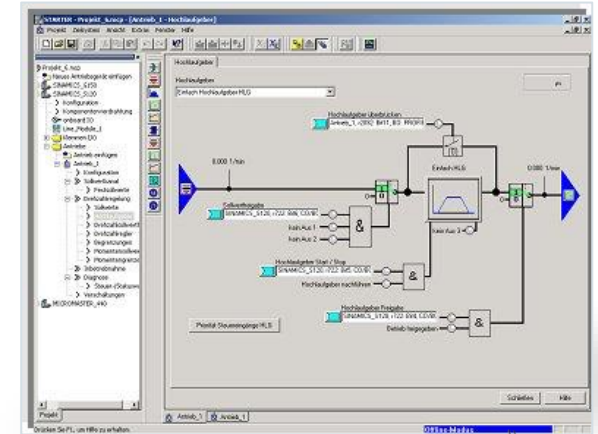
STARTER - Projekt_6.neca - [Antrieb_1 - Hochlaufgeber]

Projekt Zielsystem Ansicht Extras Fenster Hilfe

Projekt_6.neca
Neues Antriebsgerät einfügen
SINAMICS_S150
SINAMICS_S120
Konfiguration
Komponentenverdrahtung
onboard IO
Line_Module_1
Klemmen IO
Antriebe
Antrieb einfügen
Antrieb_1
Konfiguration
Sollwertkanal
Festsollwerte
Drehzahlregelung
Sollwerte
Drehzahlistwert
Drehzahlregler
Begrenzungen
Momentensollwert
Momentengrenze
Inbetriebnahme
Diagnose
Steuer-/Zustandswort
Verschaltungen
MICROMASTER_440

Projekt

Hochlaufgeber

Hochlaufgeber
Einfach Hochlaufgeber HLG

Hochlaufgeber überbrücken
Antrieb_1: r2092 Bit11_B0: PROFI

0.000 1/min

Einfach HLG

0.000 1/min

Sollwertfreigabe
SINAMICS_S120: r722 Bit8_CO/BO

Kein Aus 1
Kein Aus 2

&

Kein Aus 3

Hochlaufgeber Start / Stop
SINAMICS_S120: r722 Bit0_CO/BI

Hochlaufgeber nachführen

Hochlaufgeber Freigabe
SINAMICS_S120: r722 Bit0_CO/BI

Betrieb freigegeben

&

Priorität Steuereingänge HLG

Schließen
Hilfe

Antrieb_1
Antrieb_1

Drücken Sie F1, um Hilfe zu erhalten.

Offline-Modus